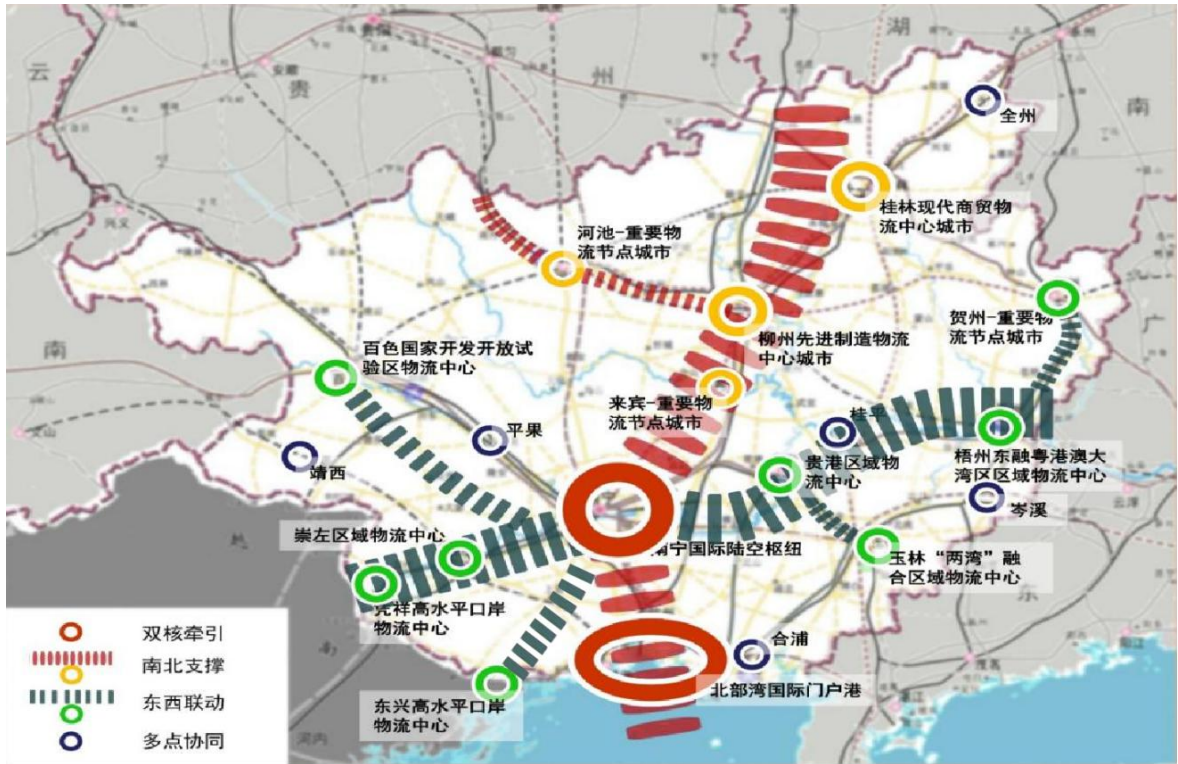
云
贵
州
湖
南
广
东
南

全州
桂林现代商贸物流中心城市
河池-重要物流节点城市
贺州-重要物流节点城市
柳州先进制造物流中心城市
百色国家开发开放试验区物流中心
来宾-重要物流节点城市
平果
靖西
桂平
梧州东融粤港澳大湾区区域物流中心
贵港区域物流中心
岑溪
崇左区域物流中心
南宁国际陆空枢纽
玉林“两湾”融合区域物流中心
凭祥高水平口岸物流中心
合浦
东兴高水平口岸物流中心
北部湾国际门户港

双核牵引
南北支撑
东西联动
多点协同